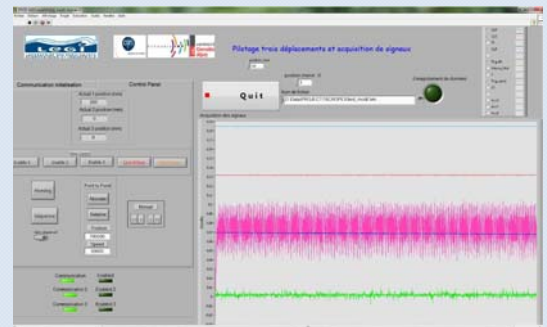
Pilotage trois déplacements et acquisition de signaux

Quit

Communication Initialisation

Control Panel

Actual Y position (mm)

Actual Z position (mm)

Actual X position (mm)

Enable 1

Enable 2

Enable 3

Homing

Séquence

Point to Point

Absolute

Relative

Position

Speed

Manual

Enregistrement de données

Acquisition des signaux

Communication

Communication 2

Communication 3

Enabled

Enabled 2

Enabled 3

Nom de fichier

position final

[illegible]